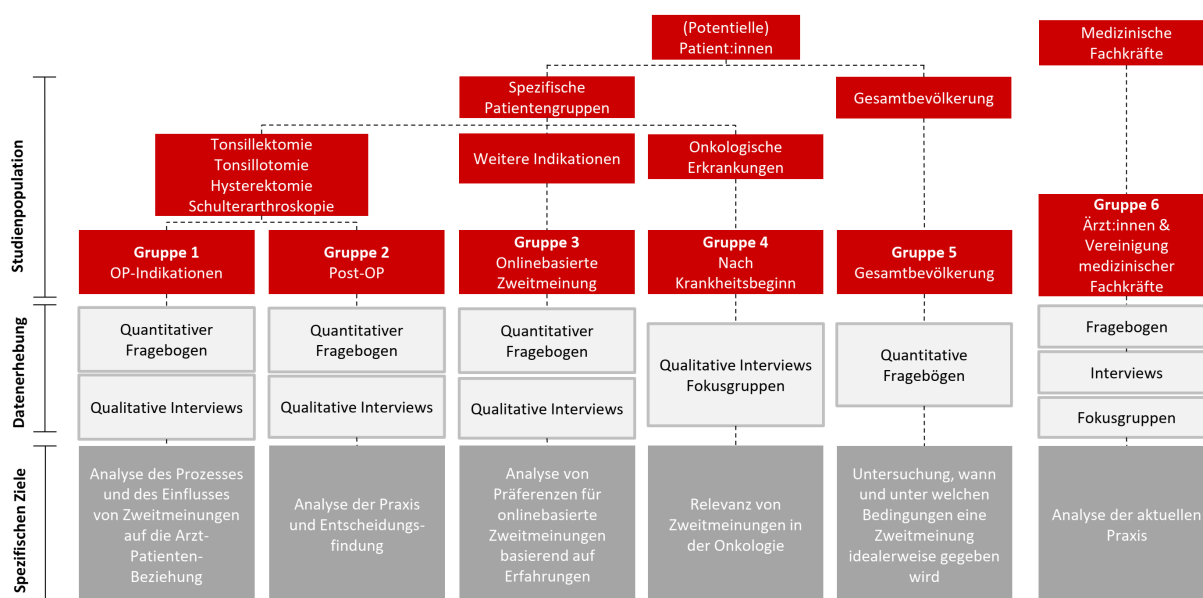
(Potentielle) Patient:innen

Medizinische Fachkräfte

Spezifische Patientengruppen

Gesamtbevölkerung

Studienpopulation

Tonsillektomie
Tonsillotomie
Hysterektomie
Schulterarthroskopie

Weitere Indikationen

Onkologische Erkrankungen

Gruppe 1
OP-Indikationen

Gruppe 2
Post-OP

Gruppe 3
Onlinebasierte Zweitmeinung

Gruppe 4
Nach Krankheitsbeginn

Gruppe 5
Gesamtbevölkerung

Gruppe 6
Ärzt:innen & Vereinigung medizinischer Fachkräfte

Datenerhebung

Quantitativer Fragebogen

Qualitative Interviews

Quantitativer Fragebogen

Qualitative Interviews

Quantitativer Fragebogen

Qualitative Interviews

Qualitative Interviews Fokusgruppen

Quantitative Fragebögen

Fragebogen

Interviews

Fokusgruppen

Spezifischen Ziele

Analyse des Prozesses und des Einflusses von Zweitmeinungen auf die Arzt-Patienten-Beziehung

Analyse der Praxis und Entscheidungsfindung

Analyse von Präferenzen für onlinebasierte Zweitmeinungen basierend auf Erfahrungen

Relevanz von Zweitmeinungen in der Onkologie

Untersuchung, wann und unter welchen Bedingungen eine Zweitmeinung idealerweise gegeben wird

Analyse der aktuellen Praxis